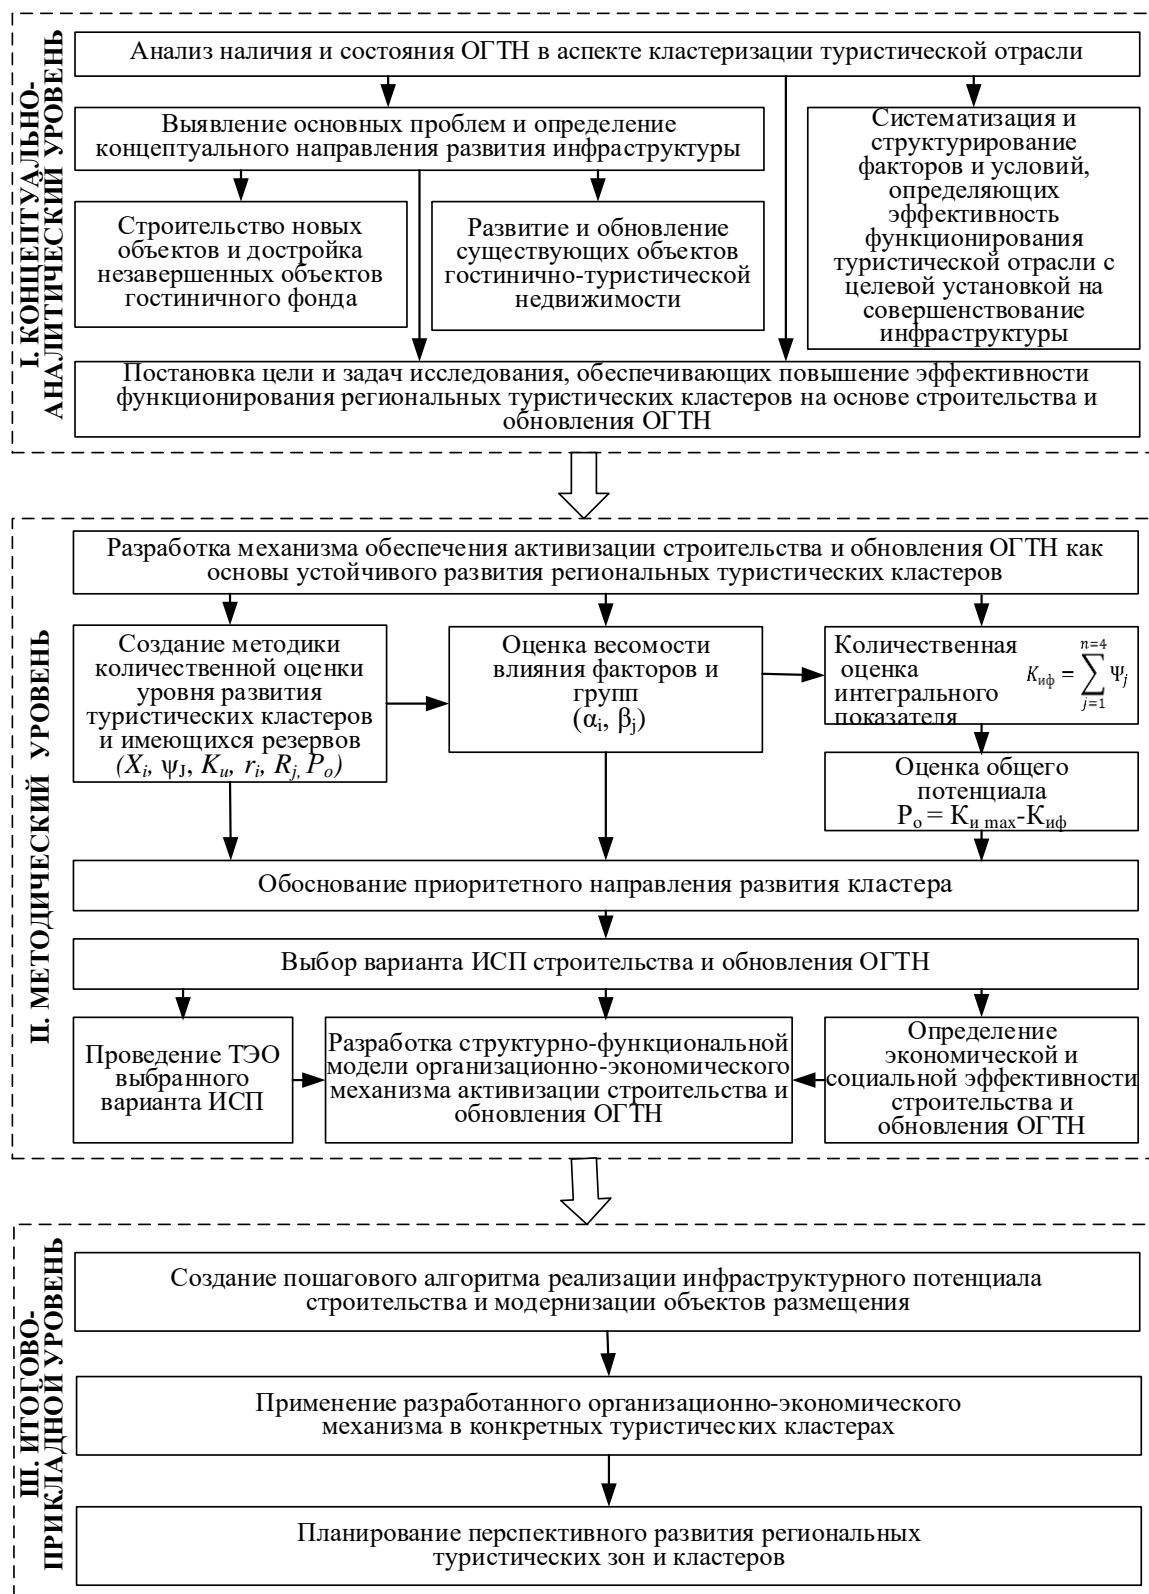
I. КОНЦЕПТУАЛЬНО-АНАЛИТИЧЕСКИЙ УРОВЕНЬ

Анализ наличия и состояния ОГТН в аспекте кластеризации туристической отрасли

Выявление основных проблем и определение концептуального направления развития инфраструктуры

Систематизация и структурирование факторов и условий, определяющих эффективность функционирования туристической отрасли с целевой установкой на совершенствование инфраструктуры

Строительство новых объектов и достройка незавершенных объектов гостиничного фонда

Развитие и обновление существующих объектов гостинично-туристической недвижимости

Постановка цели и задач исследования, обеспечивающих повышение эффективности функционирования региональных туристических кластеров на основе строительства и обновления ОГТН

II. МЕТОДИЧЕСКИЙ УРОВЕНЬ

Разработка механизма обеспечения активизации строительства и обновления ОГТН как основы устойчивого развития региональных туристических кластеров

Создание методики количественной оценки уровня развития туристических кластеров и имеющихся резервов $(X_i, \psi_J, K_u, r_i, R_j, P_o)$

Оценка весомости влияния факторов и групп $(\alpha_i, \beta_j)$

Количественная оценка интегрального показателя $K_{иф} = \sum_{j=1}^{n=4} \psi_j$

Оценка общего потенциала $P_o = K_{и\ max} - K_{иф}$

Обоснование приоритетного направления развития кластера

Выбор варианта ИСП строительства и обновления ОГТН

Проведение ТЭО выбранного варианта ИСП

Разработка структурно-функциональной модели организационно-экономического механизма активизации строительства и обновления ОГТН

Определение экономической и социальной эффективности строительства и обновления ОГТН

III. ИТОГОВО-ПРИКЛАДНОЙ УРОВЕНЬ

Создание пошагового алгоритма реализации инфраструктурного потенциала строительства и модернизации объектов размещения

Применение разработанного организационно-экономического механизма в конкретных туристических кластерах

Планирование перспективного развития региональных туристических зон и кластеров